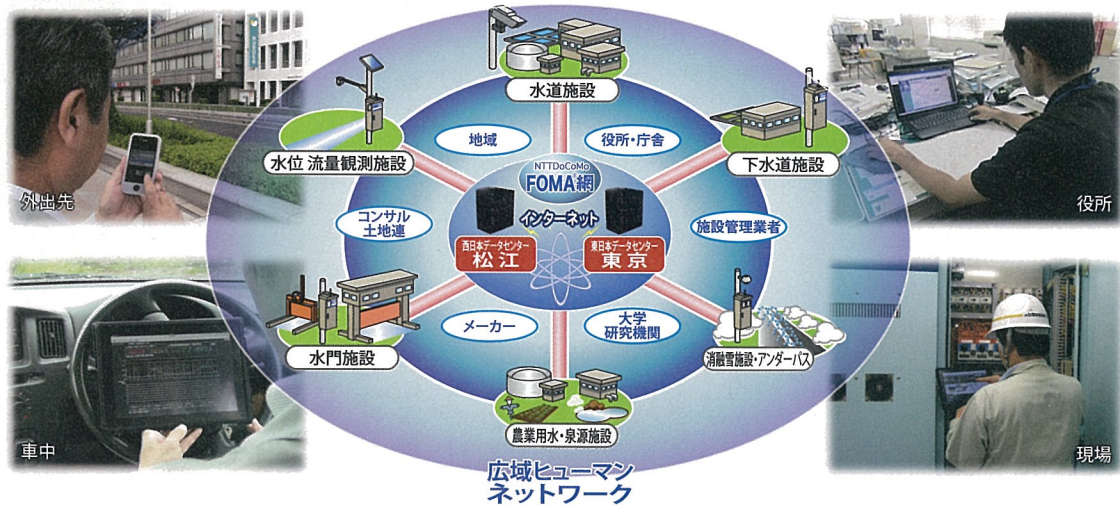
外出先

車中

役所

現場

水道施設

水位 流量観測施設

下水道施設

地域

役所・庁舎

NTTDoCoMo
FOMA網

インターネット

コンサル
土地連

施設管理業者

西日本データセンター
松江

東日本データセンター
東京

水門施設

メーカー

大学
研究機関

消融雪施設・アンダーパス

農業用水・泉源施設

広域ヒューマン
ネットワーク